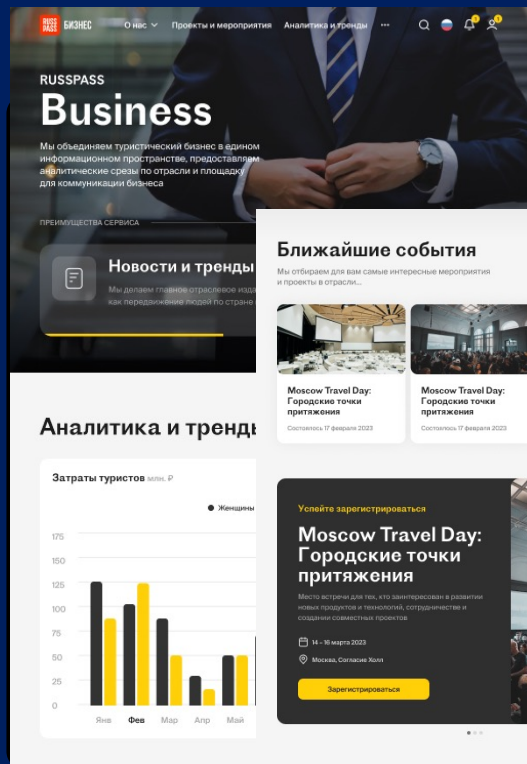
RUSS PASS БИЗНЕС О нас Проекты и мероприятия Аналитика и тренды ···

RUSSPASS
Business

Мы объединяем туристический бизнес в едином информационном пространстве, предоставляем аналитические срезы по отрасли и площадку для коммуникации бизнеса

ПРЕИМУЩЕСТВА СЕРВИСА

Новости и тренды
Мы делаем главное отраслевое изда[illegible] как передвижение людей по стране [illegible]

Ближайшие события
Мы отбираем для вам самые интересные мероприятия и проекты в отрасли...

Moscow Travel Day: Городские точки притяжения
Состоялось 17 февраля 2023

Moscow Travel Day: Городские точки притяжения
Состоялось 17 февраля 2023

Аналитика и тренд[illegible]

Затраты туристов млн. ₽

Женщины

175
150
125
100
75
50
25
0

Янв Фев Мар Апр Май

Успейте зарегистрироваться
Moscow Travel Day: Городские точки притяжения
Место встречи для тех, кто заинтересован в развитии новых продуктов и технологий, сотрудничестве и создании совместных проектов

14 – 16 марта 2023
Москва, Согласие Холл

Зарегистрироваться